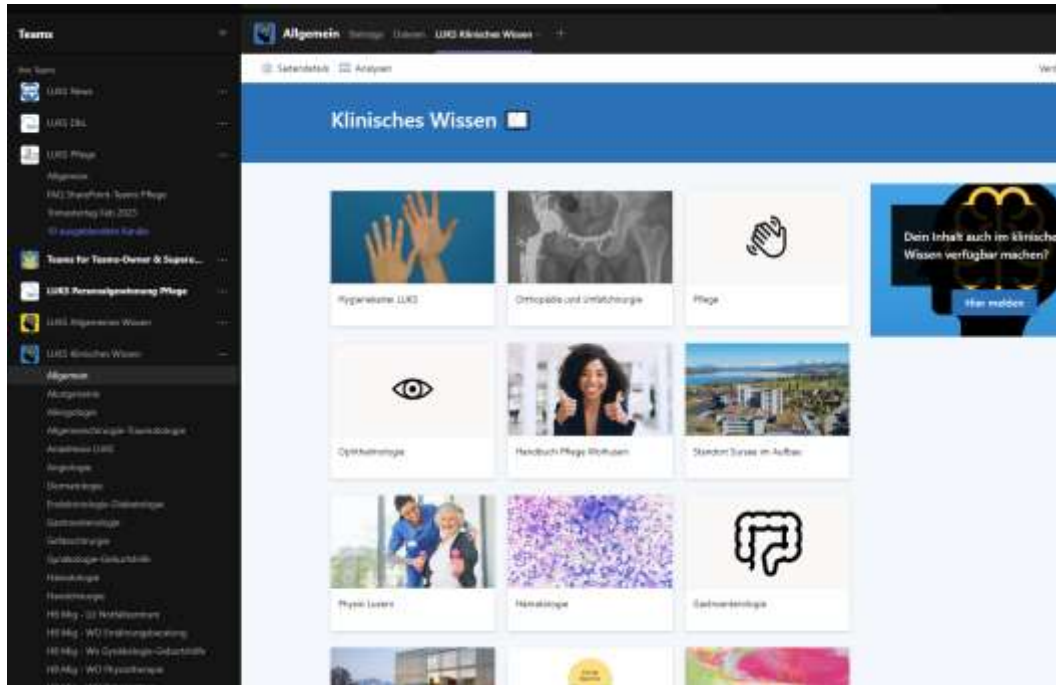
Teams

Ihre Teams

LUKS News

LUKS DNL

LUKS Pflege

Allgemein

FAQ SharePoint Teams Pflege

Schulungstag Feb 2023

10 ausgeblendete Kanäle

Teams für Teams-Owner & Superu...

LUKS Personalgewinnung Pflege

LUKS Allgemeines Wissen

LUKS Klinisches Wissen

Allgemein

Akutgeriatrie

Allergologie

Allgemeinchirurgie-Traumatologie

Anästhesie LUKS

Angiologie

Dermatologie

Endokrinologie-Diabetologie

Gastroenterologie

Gefässchirurgie

Gynäkologie-Geburtshilfe

Hämatologie

Handchirurgie

HR Mkg - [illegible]

HR Mkg - WO Ernährungsberatung

HR Mkg - Wo Gynäkologie-Geburtshilfe

HR Mkg - WO Physiotherapie

Allgemein Beiträge Dateien LUKS Klinisches Wissen +

Seitendetails Analysen

Klinisches Wissen

Hygienekeime LUKS

Orthopädie und Unfallchirurgie

Pflege

Ophthalmologie

Handbuch Pflege Wolhusen

Standort Sursee im Aufbau

Physio Luzern

Hämatologie

Gastroenterologie

Dein Inhalt auch im klinische Wissen verfügbar machen?

Hier melden